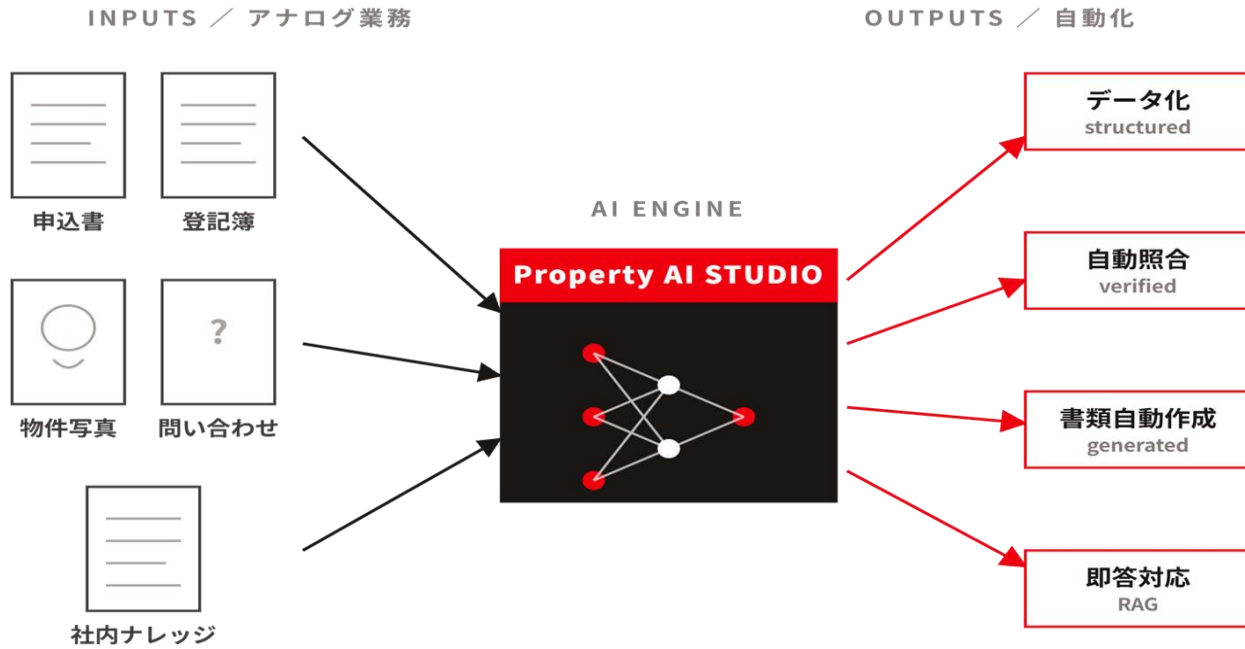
INPUTS ／ アナログ業務

申込書

登記簿

物件写真

?

問い合わせ

社内ナレッジ

AI ENGINE

Property AI STUDIO

OUTPUTS ／ 自動化

データ化
structured

自動照合
verified

書類自動作成
generated

即答対応
RAG